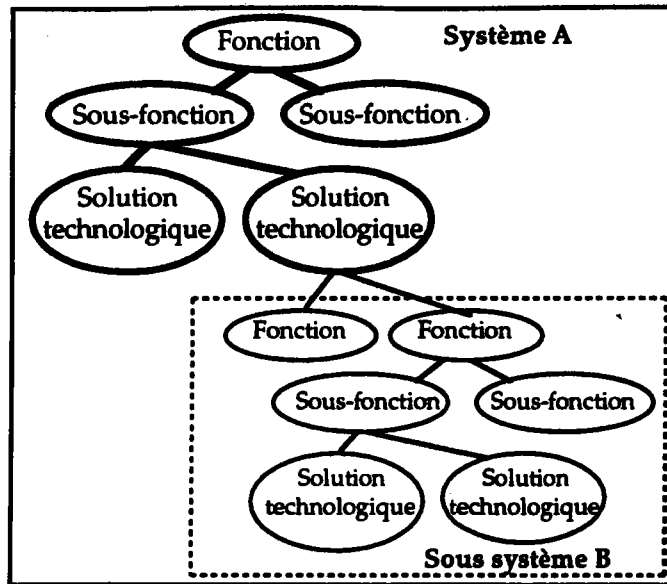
Fonction

Système A

Sous-fonction

Sous-fonction

Solution technologique

Solution technologique

Fonction

Fonction

Sous-fonction

Sous-fonction

Solution technologique

Solution technologique

Sous système B